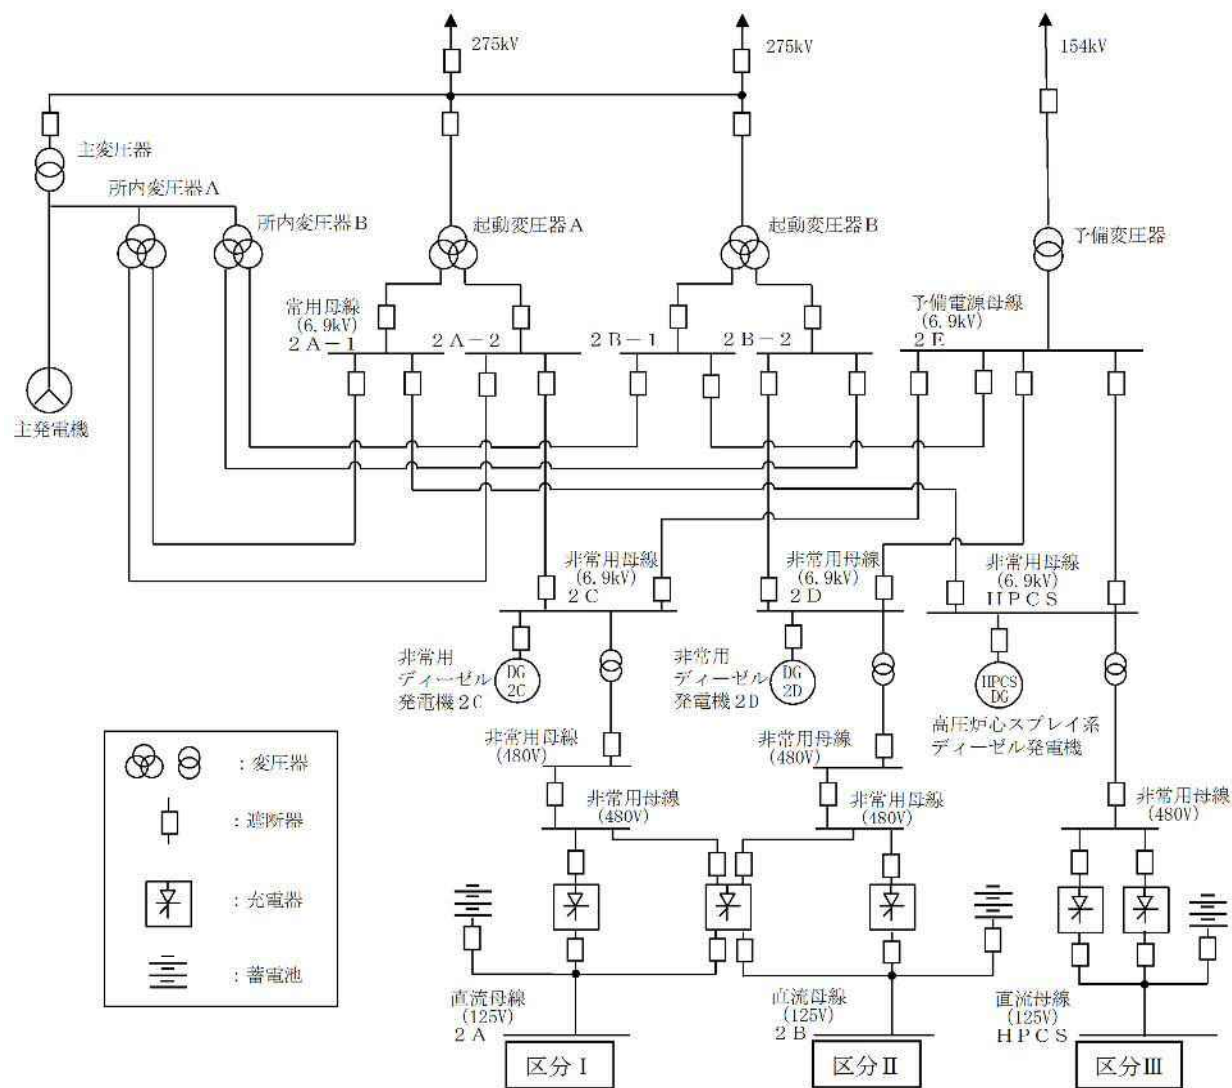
275kV

275kV

154kV

主変圧器

所内変圧器A

所内変圧器B

起動変圧器A

起動変圧器B

予備変圧器

主発電機

常用母線
(6.9kV)
2A−1

2A−2

2B−1

2B−2

予備電源母線
(6.9kV)
2E

非常用母線
(6.9kV)
2C

非常用母線
(6.9kV)
2D

非常用母線
(6.9kV)
HPCS

非常用
ディーゼル
発電機2C

DG
2C

非常用
ディーゼル
発電機2D

DG
2D

HPCS
DG

高圧炉心スプレイ系
ディーゼル発電機

非常用母線
(480V)

非常用母線
(480V)

非常用母線
(480V)

非常用母線
(480V)

非常用母線
(480V)

:変圧器

:遮断器

:充電器

:蓄電池

直流母線
(125V)
2A

直流母線
(125V)
2B

直流母線
(125V)
HPCS

区分I

区分II

区分III